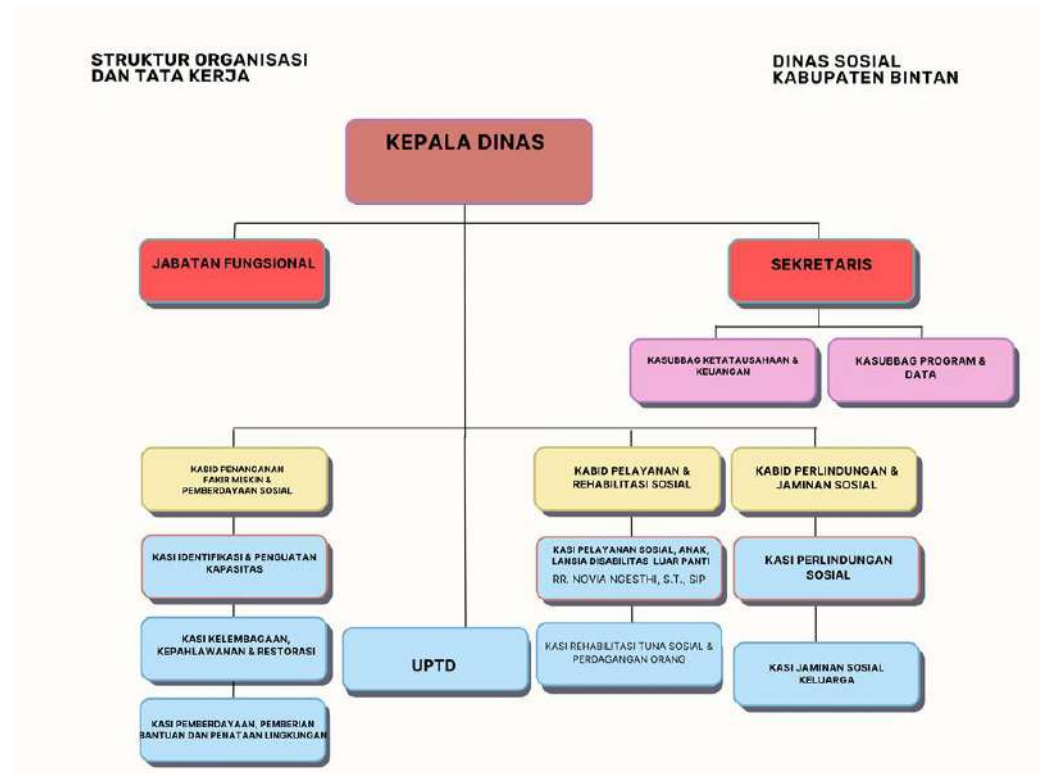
STRUKTUR ORGANISASI DAN TATA KERJA

DINAS SOSIAL KABUPATEN BINTAN

KEPALA DINAS

JABATAN FUNGSIONAL

SEKRETARIS

KASUBBAG KETATAUSAHAAN & KEUANGAN

KASUBBAG PROGRAM & DATA

KABID PENANGANAN FAKIR MISKIN & PEMBERDAYAAN SOSIAL

KASI IDENTIFIKASI & PENGUATAN KAPASITAS

KASI KELEMBAGAAN, KEPAHLAWANAN & RESTORASI

KASI PEMBERDAYAAN, PEMBERIAN BANTUAN DAN PENATAAN LINGKUNGAN

UPTD

KABID PELAYANAN & REHABILITASI SOSIAL

KASI PELAYANAN SOSIAL, ANAK, LANSIA DISABILITAS LUAR PANTI
RR. NOVIA NGESTHI, S.T., SIP

KASI REHABILITASI TUNA SOSIAL & PERDAGANGAN ORANG

KABID PERLINDUNGAN & JAMINAN SOSIAL

KASI PERLINDUNGAN SOSIAL

KASI JAMINAN SOSIAL KELUARGA